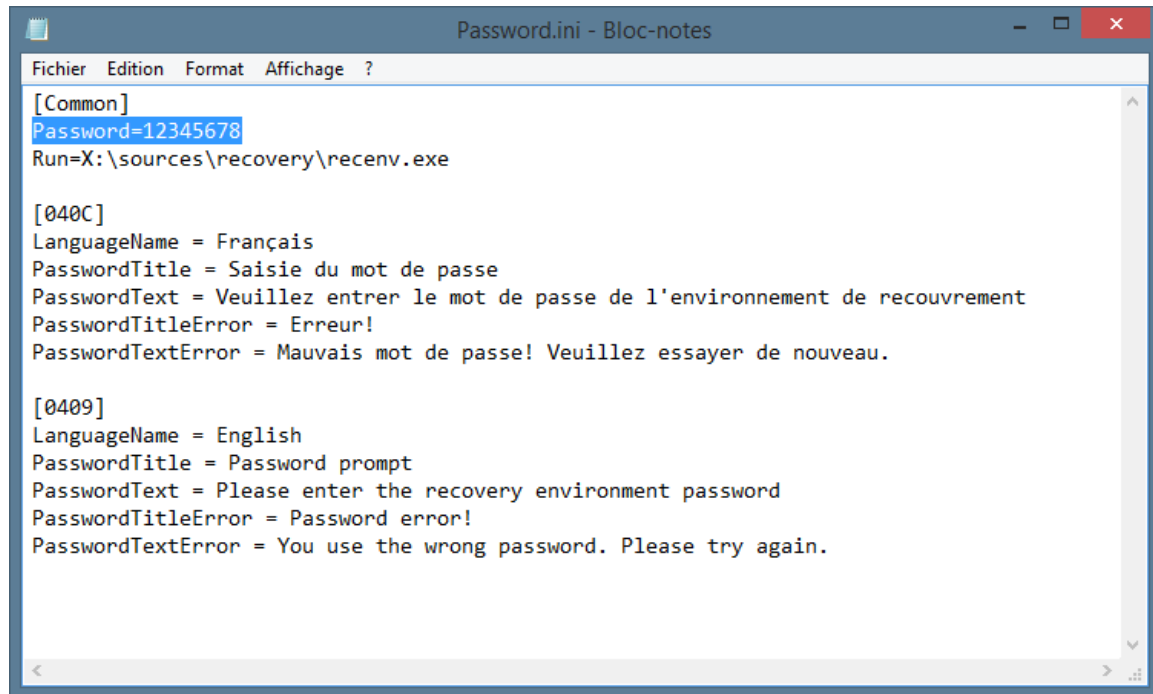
Password.ini - Bloc-notes

Fichier Edition Format Affichage ?

[Common]
Password=12345678
Run=X:\sources\recovery\recenv.exe

[040C]
LanguageName = Français
PasswordTitle = Saisie du mot de passe
PasswordText = Veuillez entrer le mot de passe de l'environnement de recouvrement
PasswordTitleError = Erreur!
PasswordTextError = Mauvais mot de passe! Veuillez essayer de nouveau.

[0409]
LanguageName = English
PasswordTitle = Password prompt
PasswordText = Please enter the recovery environment password
PasswordTitleError = Password error!
PasswordTextError = You use the wrong password. Please try again.